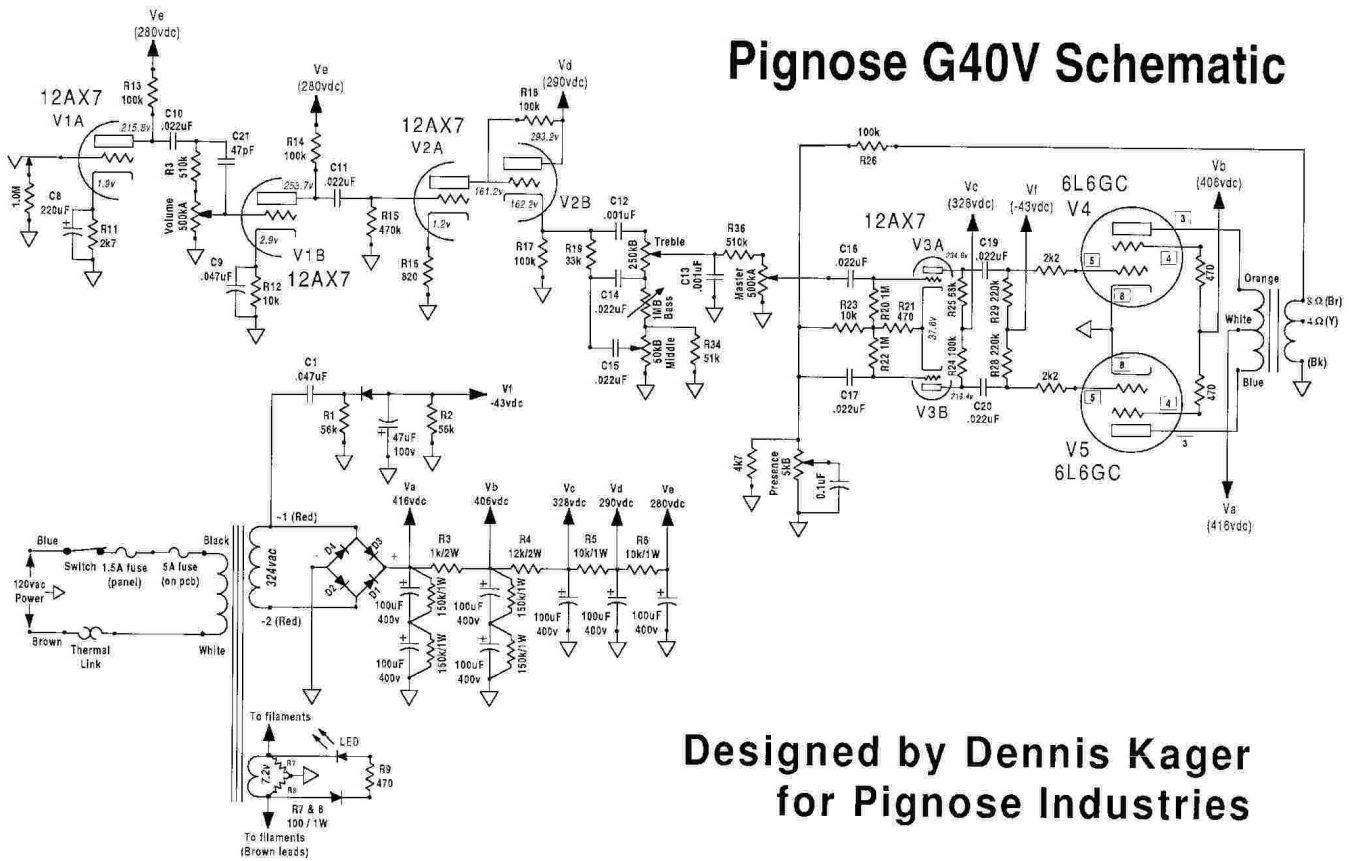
Pignose G40V Schematic

Ve (280vdc)
12AX7 V1A
R13 100k
C10 .022uF
215.8v
C21 47pF
1.9v
1.0M
C8 220uF
R11 2k7
R3 510k
Volume 500KA
Ve (280vdc)
R14 100k
C11 .022uF
253.7v
V1B
12AX7
2.9v
C9 .047uF
R12 10k
R15 470k
12AX7 V2A
161.2v
1.2v
R16 820
Vd (290vdc)
R18 100k
283.2v
162.2v
V2B
R17 100k
C12 .001uF
R19 33k
Treble 250kB
C14 .022uF
1MB Bass
C15 .022uF
500kB Middle
R34 51k
C13 .001uF
R36 510k
Master 500kA
100k
R26
12AX7
V3A
Vc (328vdc)
Vf (-43vdc)
C16 .022uF
C19 .022uF
R23 10k
R20 1M
R21 470
R25 68k
R29 220k
2k2
R22 1M
37.6v
R24 100k
R28 220k
C17 .022uF
V3B
C20 .022uF
2k2
6L6GC V4
Vb (406vdc)
3
5
4
8
470
Orange
White
Blue
8 Ω (Br)
4 Ω (Y)
(Bk)
8
5
4
470
3
V5 6L6GC
Va (416vdc)
4k7
Presence 5kB
0.1uF
C1 .047uF
Vf -43vdc
R1 56k
47uF 100v
R2 56k
Va 416vdc
Vb 406vdc
Vc 328vdc
Vd 290vdc
Ve 280vdc
~1 (Red)
324vac
-2 (Red)
D4 D3 D2 D1
R3 1k/2W
R4 12k/2W
R5 10k/1W
R6 10k/1W
100uF 400v
150k/1W
100uF 400v
150k/1W
100uF 400v
100uF 400v
100uF 400v
100uF 400v
150k/1W
100uF 400v
150k/1W
100uF 400v
Blue
Switch
1.5A fuse (panel)
5A fuse (on pcb)
Black
120vac Power
Brown
Thermal Link
White
To filaments
LED
7.2v
R7
R8
R9 470
R7 & 8 100 / 1W
To filaments (Brown leads)

Designed by Dennis Kager for Pignose Industries